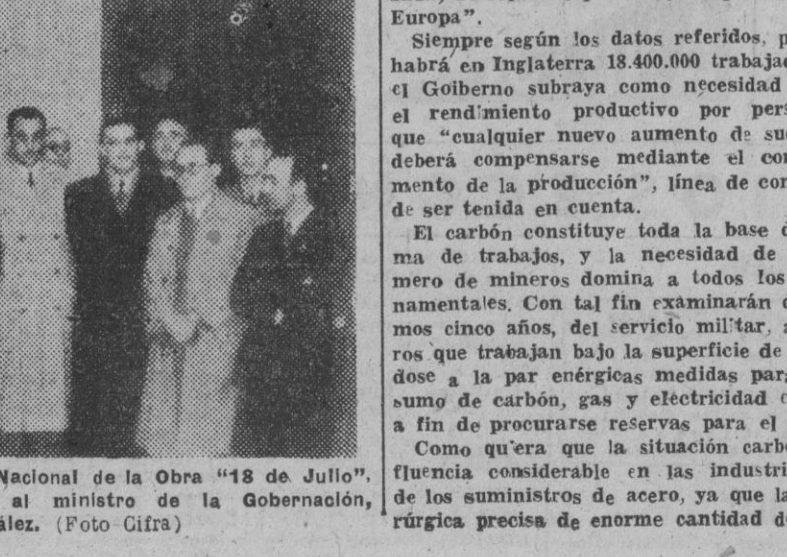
Nacional de la Obra "18 de Julio", al ministro de la Gobernación, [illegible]ález. (Foto Cifra)

Europa".

Siempre según los datos referidos, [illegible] habrá en Inglaterra 18.400.000 trabaja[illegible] el Goiberno subraya como necesidad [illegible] el rendimiento productivo por pers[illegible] que "cualquier nuevo aumento de su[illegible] deberá compensarse mediante el co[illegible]mento de la producción", línea de con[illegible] de ser tenida en cuenta.

El carbón constituye toda la base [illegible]ma de trabajos, y la necesidad de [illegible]mero de mineros domina a todos los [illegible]namentales. Con tal fin examinarán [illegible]mos cinco años, del servicio militar, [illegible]ros que trabajan bajo la superficie de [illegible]dose a la par enérgicas medidas par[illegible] sumo de carbón, gas y electricidad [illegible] a fin de procurarse reservas para el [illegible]

Como quiera que la situación carbo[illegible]fluencia considerable en las industri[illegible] de los suministros de acero, ya que la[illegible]rúrgica precisa de enorme cantidad d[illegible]